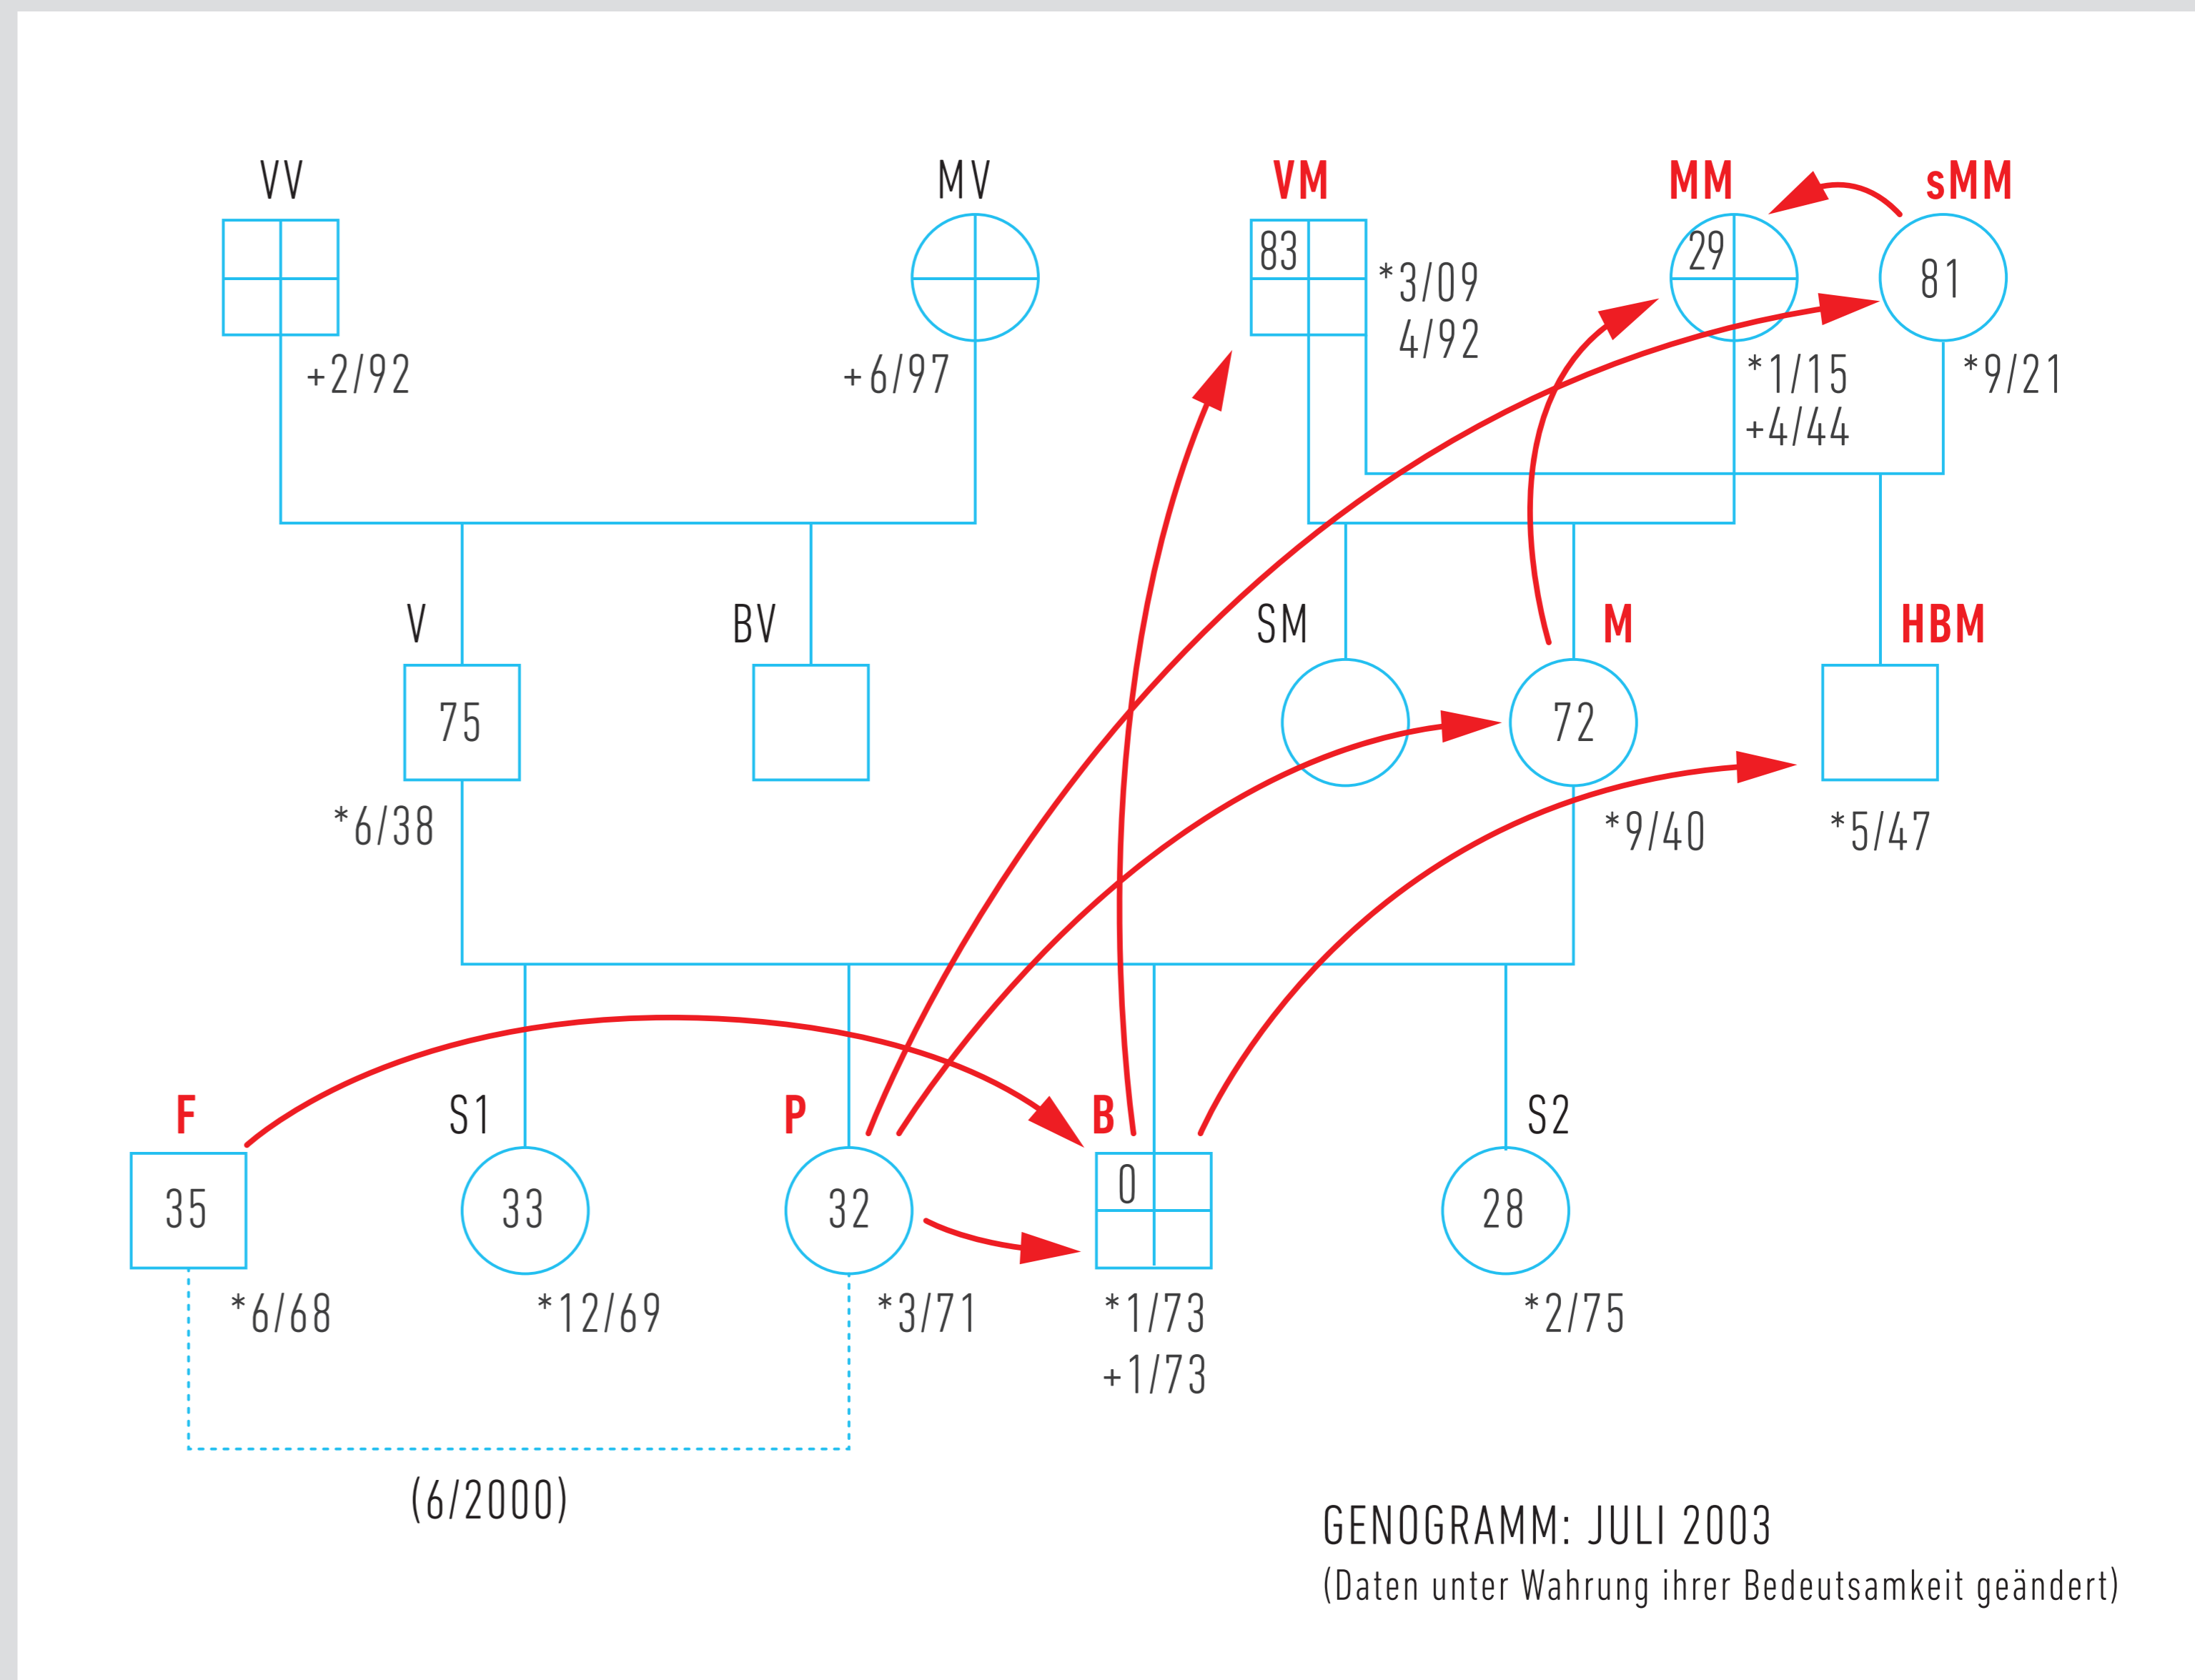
VV
+2/92

MV
+6/97

VM
83
*3/09
4/92

MM
29
*1/15
+4/44

sMM
81
*9/21

V
75
*6/38

BV

SM

M
72
*9/40

HBM
*5/47

F
35
*6/68

S1
33
*12/69

P
32
*3/71

B
0
*1/73
+1/73

S2
28
*2/75

(6/2000)

GENOGRAMM: JULI 2003
(Daten unter Wahrung ihrer Bedeutsamkeit geändert)